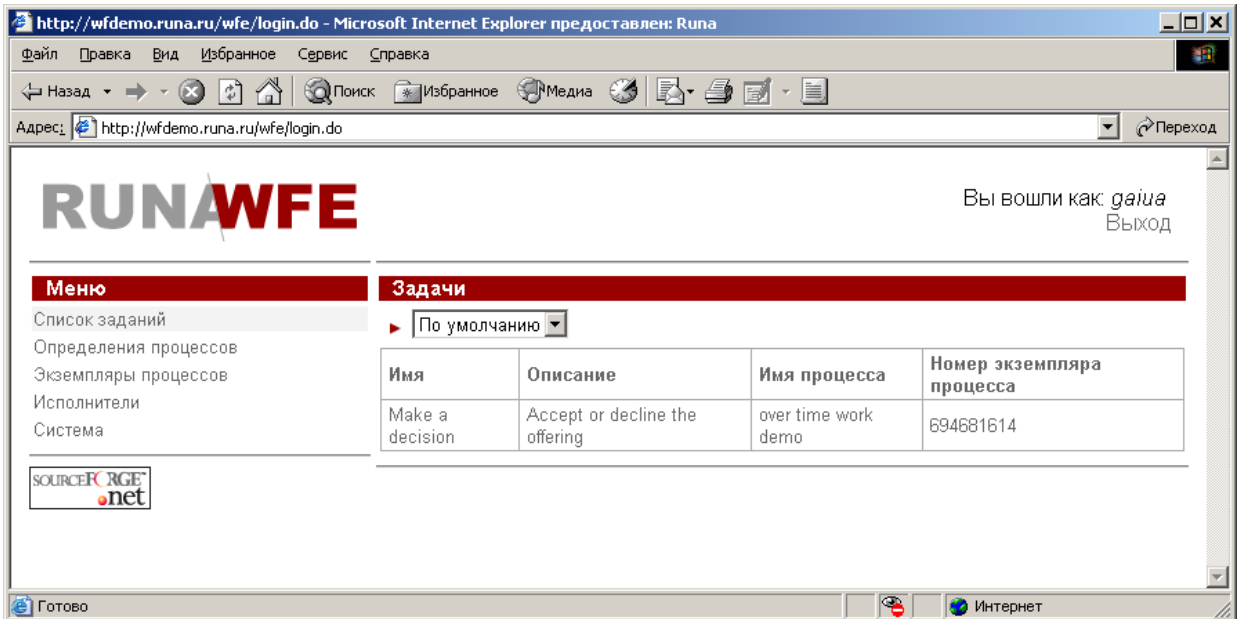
http://wfdemo.runa.ru/wfe/login.do - Microsoft Internet Explorer предоставлен: Runa

Файл Правка Вид Избранное Сервис Справка

Назад Поиск Избранное Медиа

Адрес: http://wfdemo.runa.ru/wfe/login.do Переход

RUNAWFE

Вы вошли как: *gaiua*
Выход

Меню
Список заданий
Определения процессов
Экземпляры процессов
Исполнители
Система

SOURCEFORGE.net

Задачи
По умолчанию

| Имя | Описание | Имя процесса | Номер экземпляра процесса |
|---|---|---|---|
| Make a decision | Accept or decline the offering | over time work demo | 694681614 |

Готово
Интернет